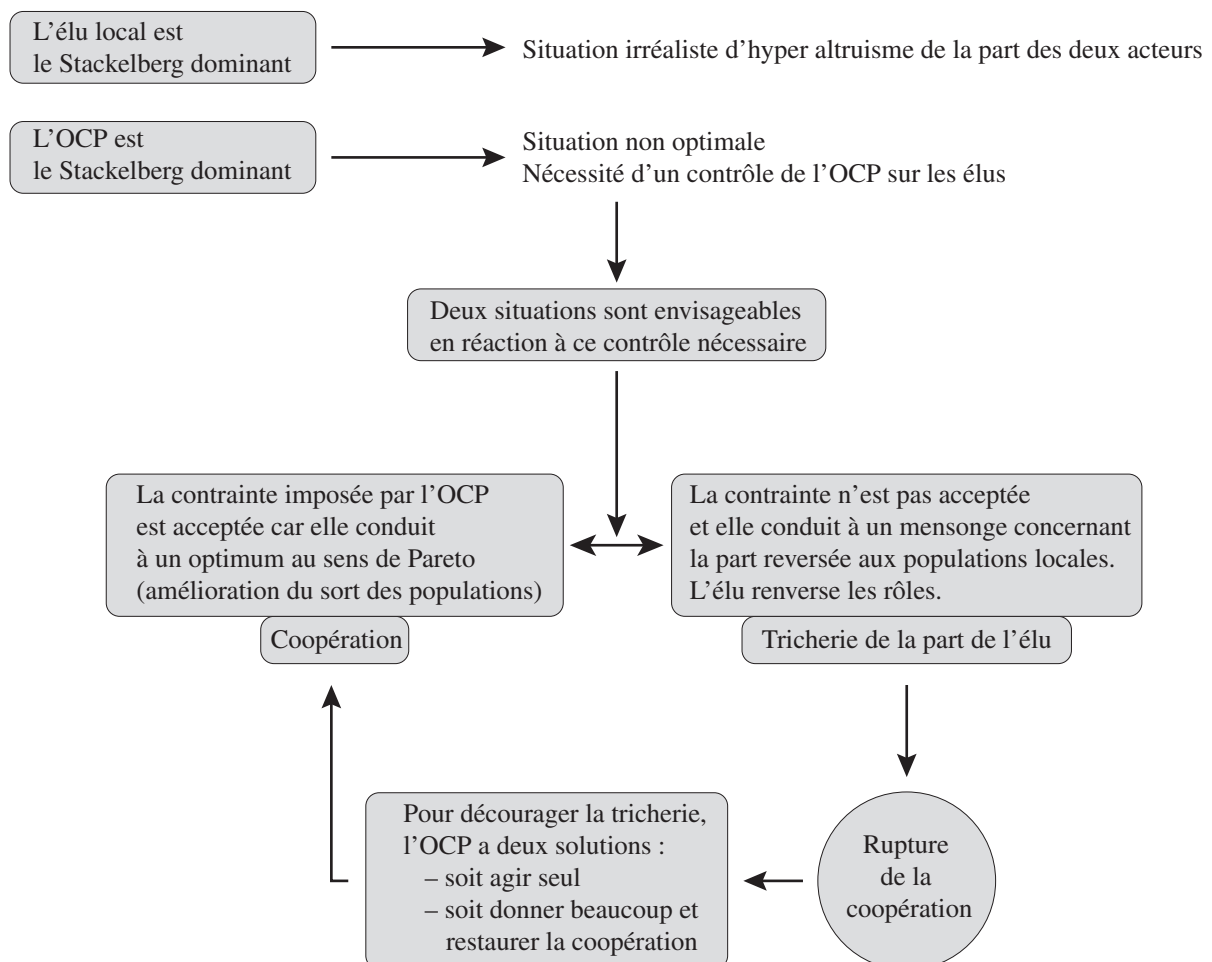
L'élu local est le Stackelberg dominant

Situation irréaliste d'hyper altruisme de la part des deux acteurs

L'OCP est le Stackelberg dominant

Situation non optimale
Nécessité d'un contrôle de l'OCP sur les élus

Deux situations sont envisageables en réaction à ce contrôle nécessaire

La contrainte imposée par l'OCP est acceptée car elle conduit à un optimum au sens de Pareto (amélioration du sort des populations)

Coopération

La contrainte n'est pas acceptée et elle conduit à un mensonge concernant la part reversée aux populations locales. L'élu renverse les rôles.

Tricherie de la part de l'élu

Rupture de la coopération

Pour décourager la tricherie, l'OCP a deux solutions :
– soit agir seul
– soit donner beaucoup et restaurer la coopération